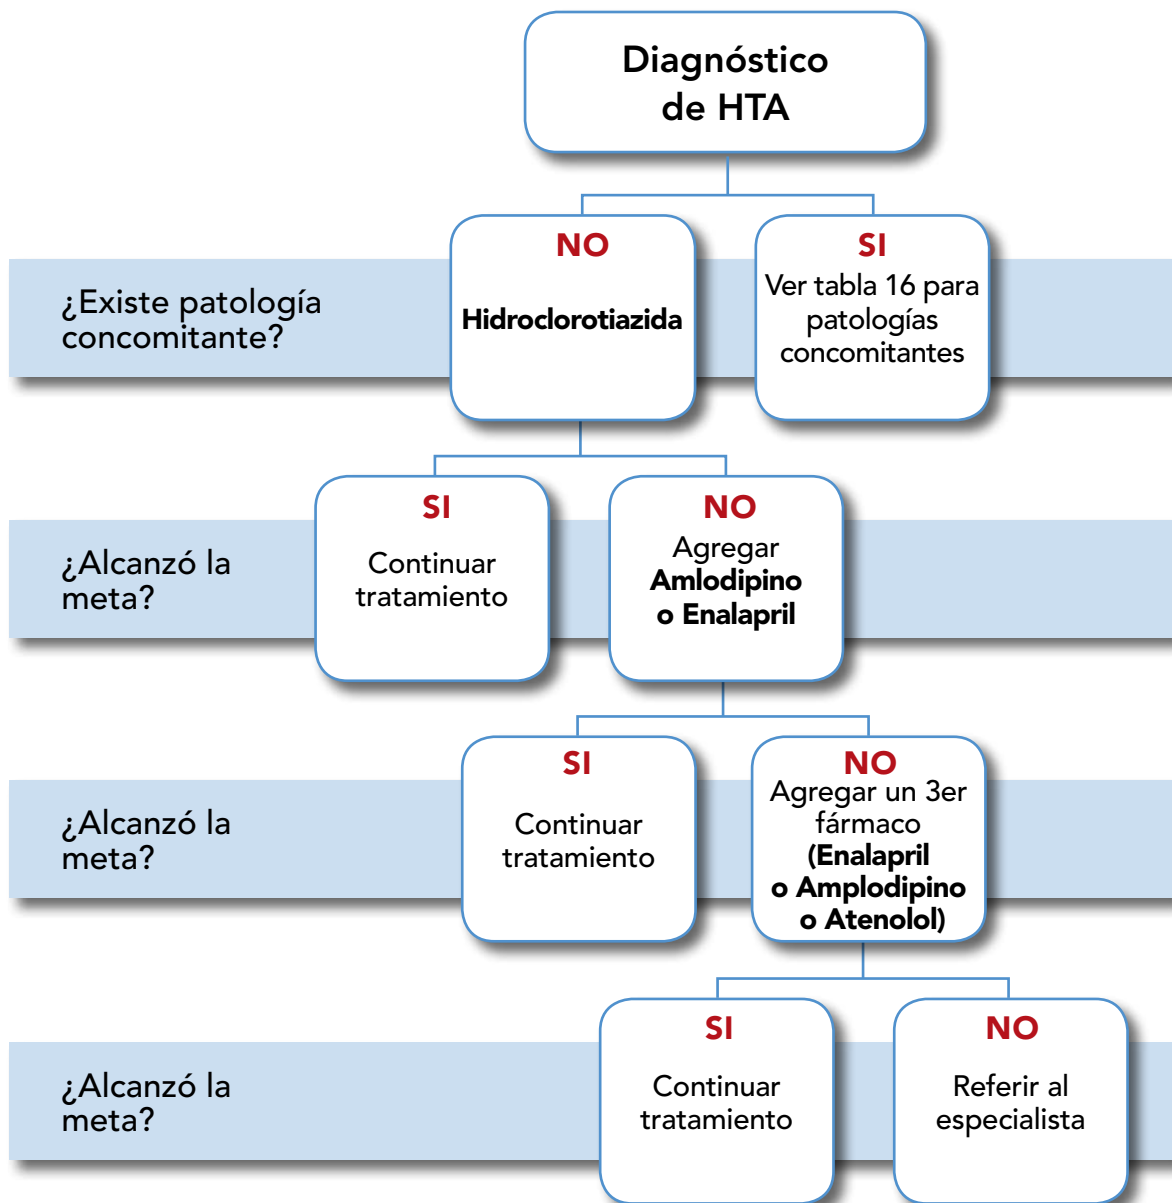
Diagnóstico de HTA

¿Existe patología concomitante?

NO
Hidroclorotiazida

SI
Ver tabla 16 para patologías concomitantes

¿Alcanzó la meta?

SI
Continuar tratamiento

NO
Agregar **Amlodipino o Enalapril**

¿Alcanzó la meta?

SI
Continuar tratamiento

NO
Agregar un 3er fármaco **(Enalapril o Amplodipino o Atenolol)**

¿Alcanzó la meta?

SI
Continuar tratamiento

NO
Referir al especialista